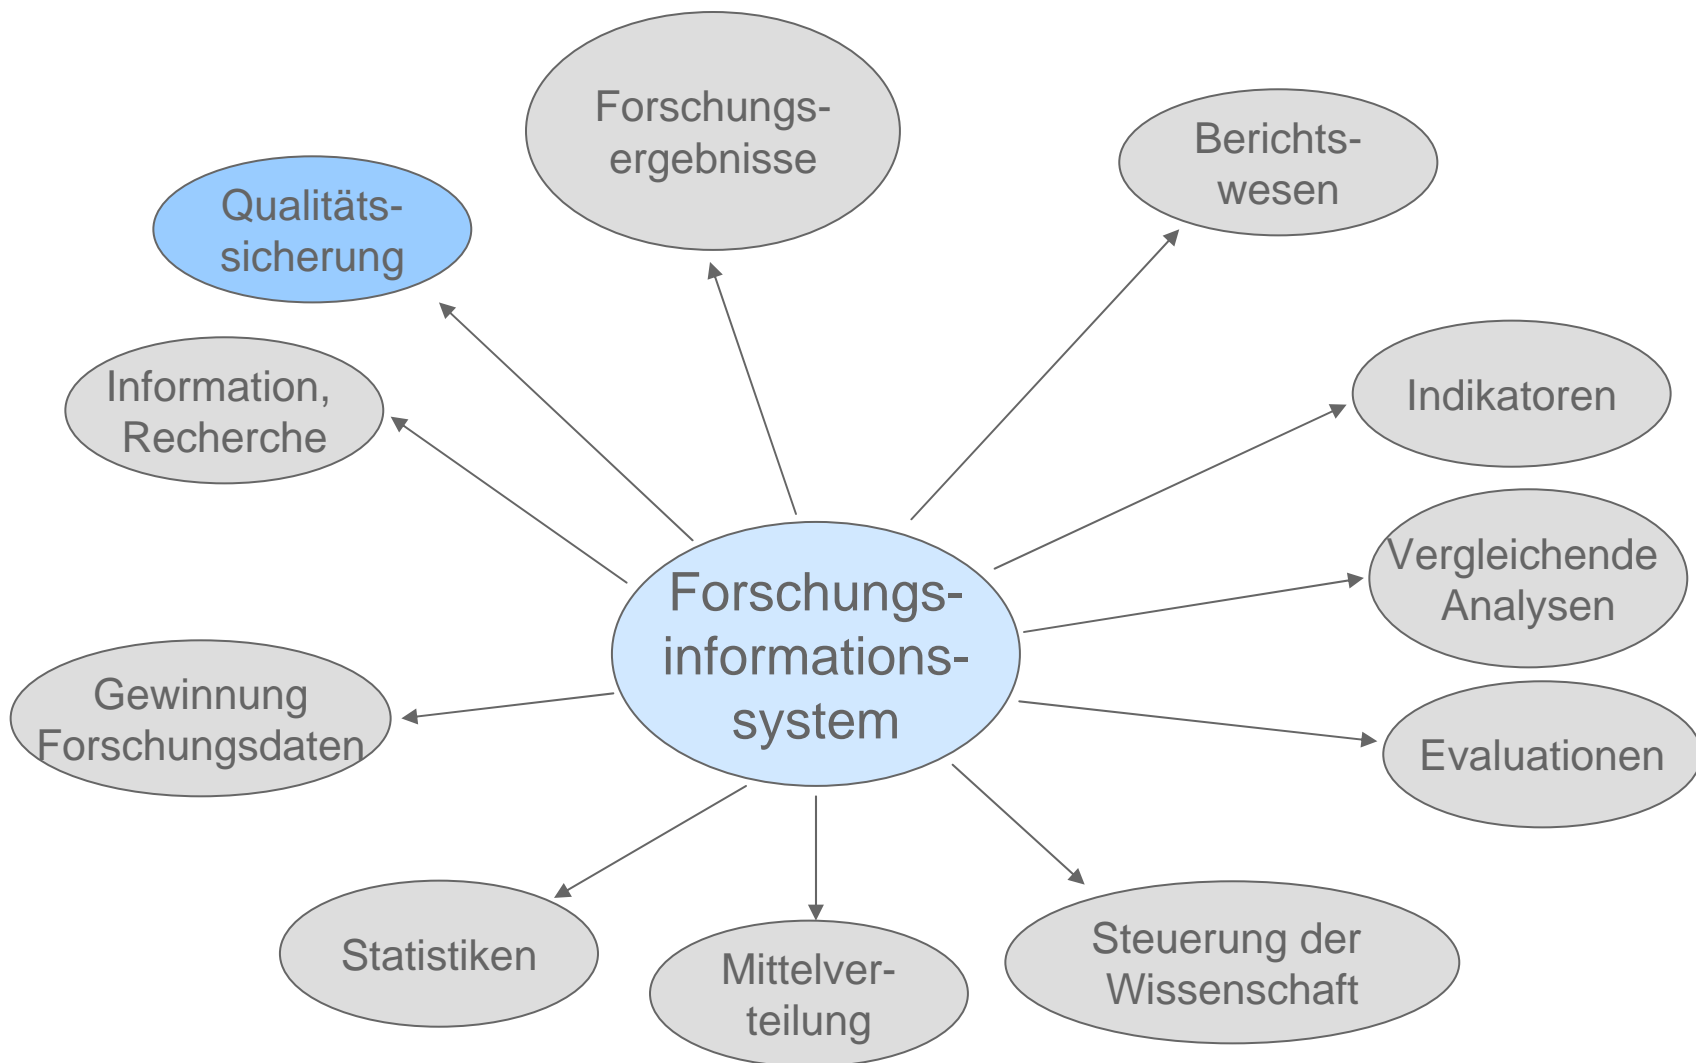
Forschungsergebnisse

Qualitätssicherung

Berichtswesen

Information, Recherche

Indikatoren

Forschungsinformationssystem

Vergleichende Analysen

Gewinnung Forschungsdaten

Evaluationen

Statistiken

Mittelverteilung

Steuerung der Wissenschaft